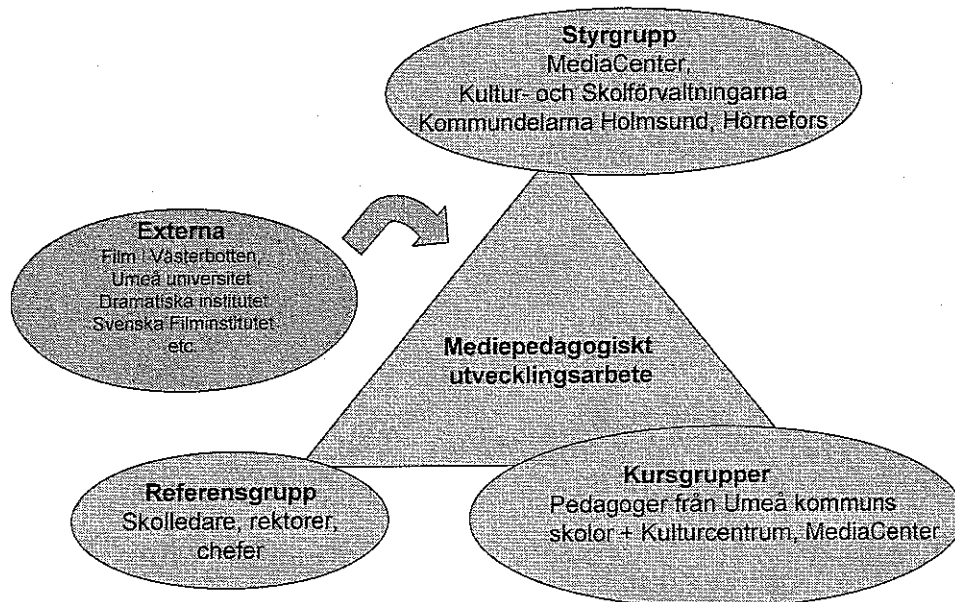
Styrgrupp
MediaCenter,
Kultur- och Skolförvaltningarna
Kommundelarna Holmsund, Hörnefors

Externa
Film i Västerbotten,
Umeå universitet
Dramatiska institutet
Svenska Filminstitutet
etc.

Mediepedagogiskt
utvecklingsarbete

Referensgrupp
Skolledare, rektorer,
chefer

Kursgrupper
Pedagoger från Umeå kommuns
skolor + Kulturcentrum, MediaCenter